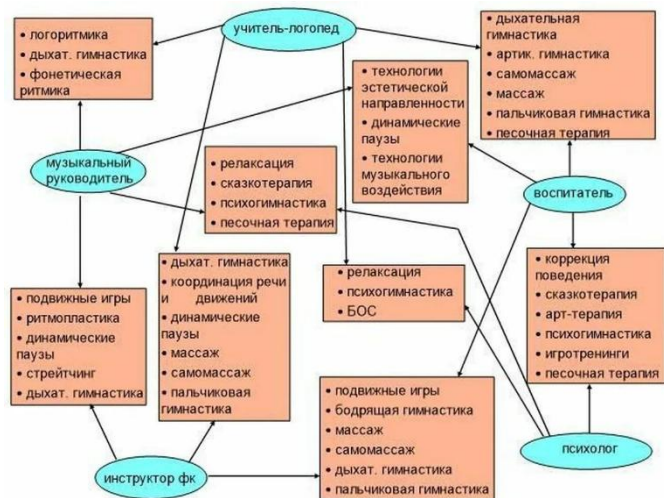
учитель-логопед

• логоритмика
• дыхат. гимнастика
• фонетическая ритмика

• дыхательная гимнастика
• артик. гимнастика
• самомассаж
• массаж
• пальчиковая гимнастика
• песочная терапия

• технологии эстетической направленности
• динамические паузы
• технологии музыкального воздействия

музыкальный руководитель

• релаксация
• сказкотерапия
• психогимнастика
• песочная терапия

воспитатель

• дыхат. гимнастика
• координация речи и движений
• динамические паузы
• массаж
• самомассаж
• пальчиковая гимнастика

• релаксация
• психогимнастика
• БОС

• коррекция поведения
• сказкотерапия
• арт-терапия
• психогимнастика
• игротренинги
• песочная терапия

• подвижные игры
• ритмопластика
• динамические паузы
• стрейтчинг
• дыхат. гимнастика

• подвижные игры
• бодрящая гимнастика
• массаж
• самомассаж
• дыхат. гимнастика
• пальчиковая гимнастика

психолог

инструктор фк